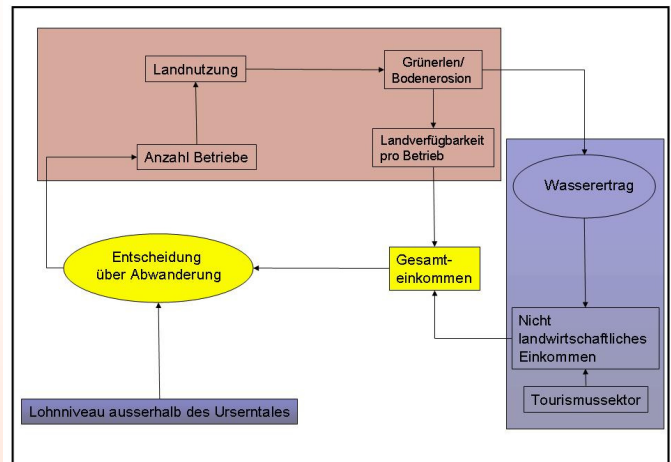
Landnutzung

Grünerlen/ Bodenerosion

Anzahl Betriebe

Landverfügbarkeit pro Betrieb

Wasserertrag

Entscheidung über Abwanderung

Gesamteinkommen

Nicht landwirtschaftliches Einkommen

Tourismussektor

Lohnniveau ausserhalb des Urserntales